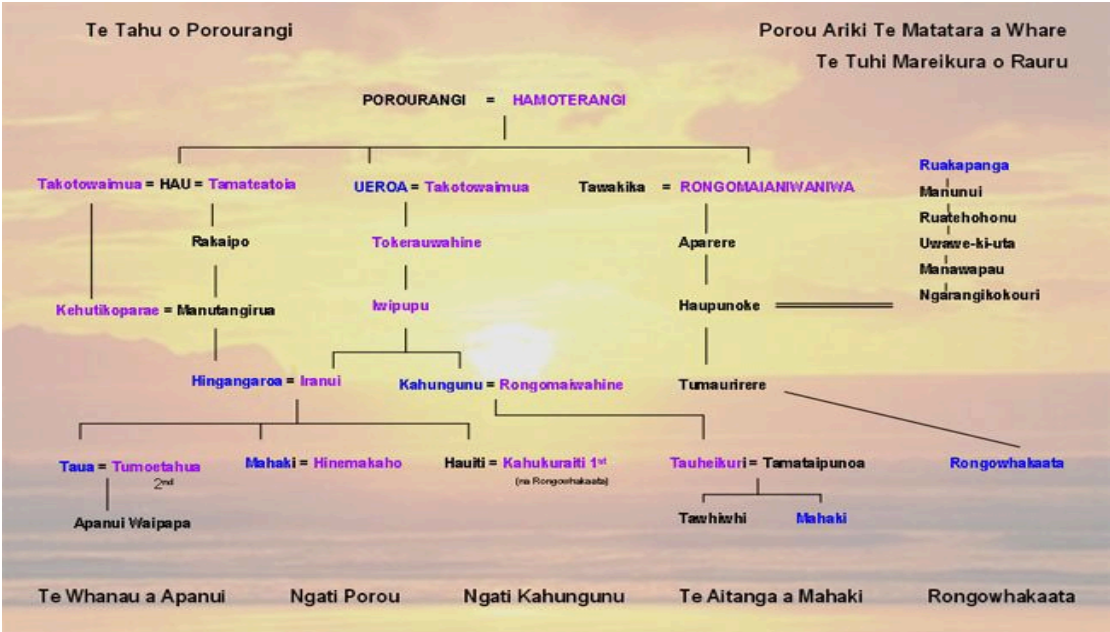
Te Tahu o Porourangi

Porou Ariki Te Matatara a Whare

Te Tuhi Mareikura o Rauru

POROURANGI = HAMOTERANGI

Takotowaimua = HAU = Tamateatoia

UEROA = Takotowaimua

Tawakiha = RONGOMAIANIWANIWA

Ruakapanga

Manunui

Ruatehohonu

Uwawe-ki-uta

Manawapau

Ngarangikokouri

Rakaipo

Tokerauwahine

Aparere

Kehutikoparae = Manutangirua

Iwipupu

Haupunoke

Hingangaroa = Iranui

Kahungunu = Rongomaiwahine

Tumaurirere

Taua = Tumoetahua 2nd

Mahaki = Hinemakaho

Hauiti = Kahukuraiti 1st (na Rongowhakaata)

Tauheikuri = Tamataipunoa

Rongowhakaata

Apanui Waipapa

Tawhiwhi

Mahaki

Te Whanau a Apanui

Ngati Porou

Ngati Kahungunu

Te Aitanga a Mahaki

Rongowhakaata